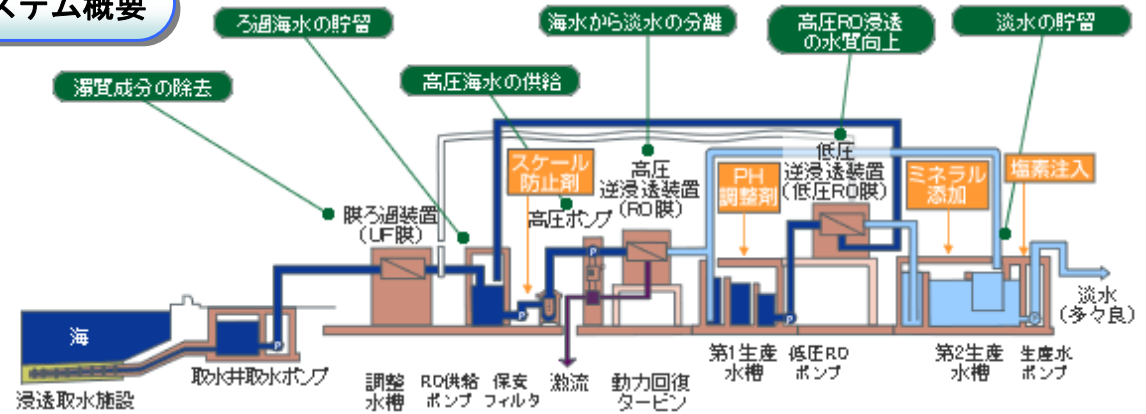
ステム概要

ろ過海水の貯留

海水から淡水の分離

高圧RO浸透の水質向上

淡水の貯留

濁質成分の除去

高圧海水の供給

スケール防止剤

高圧逆浸透装置（RO膜）

低圧逆浸透装置（低圧RO膜）

PH調整剤

ミネラル添加

塩素注入

膜ろ過装置（UF膜）

高圧ポンプ

海

淡水（多々良）

取水井取水ポンプ

浸透取水施設

調整水槽

RO供給ポンプ

保安フィルタ

激流

動力回復タービン

第1生産水槽

低圧ROポンプ

第2生産水槽

生産水ポンプ